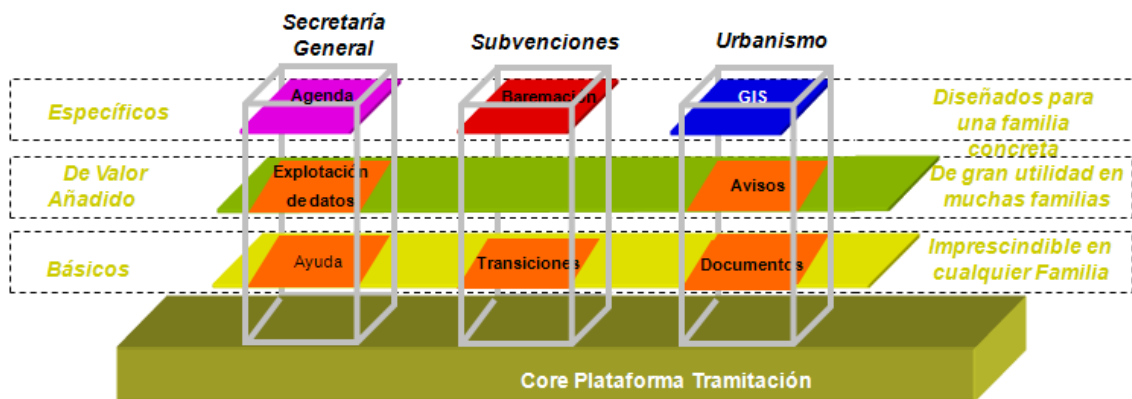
Secretaría General

Subvenciones

Urbanismo

Específicos

Agenda

Baremación

GIS

Diseñados para una familia concreta

De Valor Añadido

Explotación de datos

Avisos

De gran utilidad en muchas familias

Básicos

Ayuda

Transiciones

Documentos

Imprescindible en cualquier Familia

Core Plataforma Tramitación